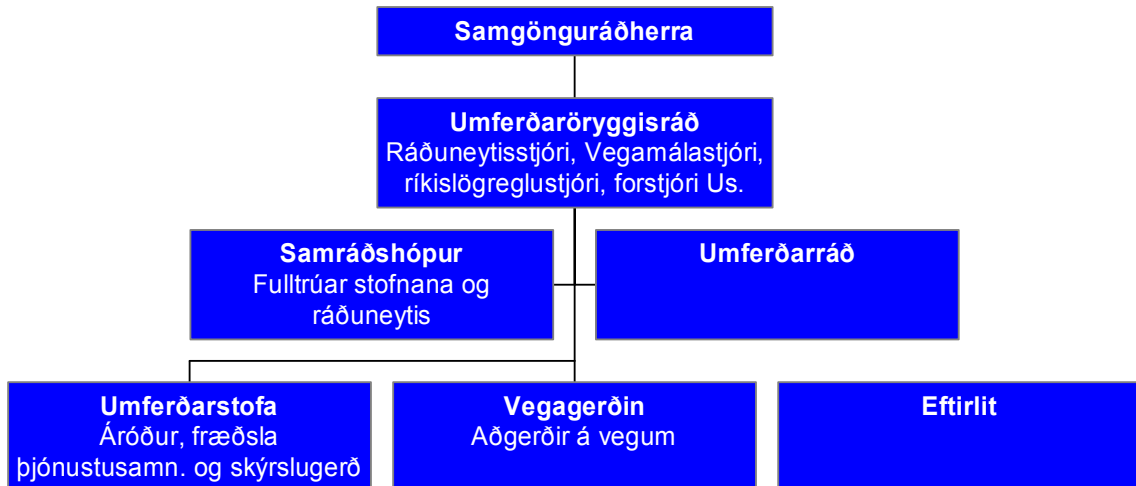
Samgönguráðherra

Umferðaröryggisráð
Ráðuneytisstjóri, Vegamálastjóri, ríkislögreglustjóri, forstjóri Us.

Samráðshópur
Fulltrúar stofnana og ráðuneytis

Umferðarráð

Umferðarstofa
Áróður, fræðsla þjónustusamn. og skýrslugerð

Vegagerðin
Aðgerðir á vegum

Eftirlit